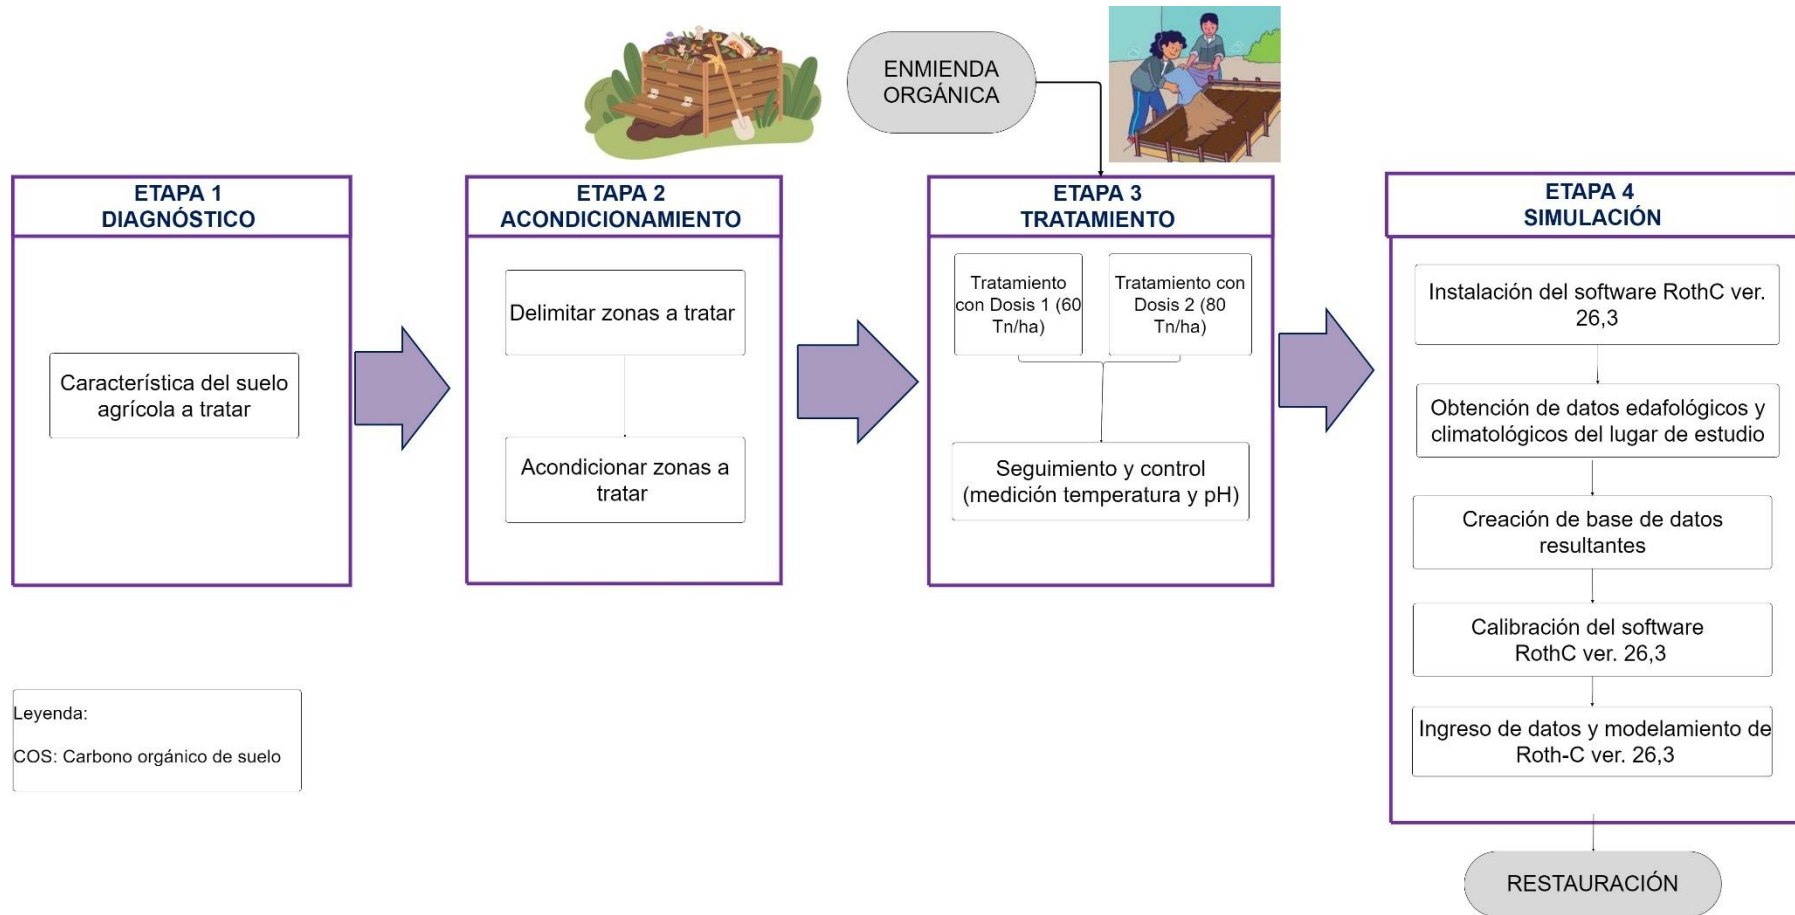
ENMIENDA ORGÁNICA

ETAPA 1
DIAGNÓSTICO

Característica del suelo agrícola a tratar

ETAPA 2
ACONDICIONAMIENTO

Delimitar zonas a tratar

Acondicionar zonas a tratar

ETAPA 3
TRATAMIENTO

Tratamiento con Dosis 1 (60 Tn/ha)

Tratamiento con Dosis 2 (80 Tn/ha)

Seguimiento y control (medición temperatura y pH)

ETAPA 4
SIMULACIÓN

Instalación del software RothC ver. 26,3

Obtención de datos edafológicos y climatológicos del lugar de estudio

Creación de base de datos resultantes

Calibración del software RothC ver. 26,3

Ingreso de datos y modelamiento de Roth-C ver. 26,3

RESTAURACIÓN

Leyenda:

COS: Carbono orgánico de suelo